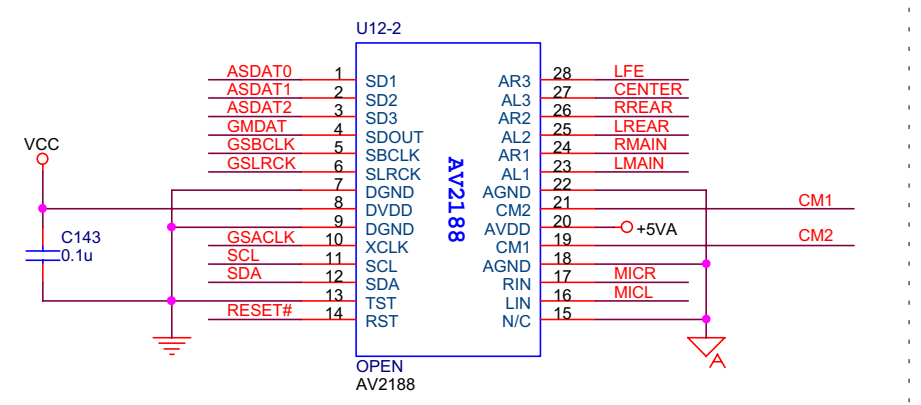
U12-2

ASDAT0 1 SD1
ASDAT1 2 SD2
ASDAT2 3 SD3
GMDAT 4 SDOUT
GSBCLK 5 SBCLK
GSLRCK 6 SLRCK
7 DGND
8 DVDD
9 DGND
GSACLK 10 XCLK
SCL 11 SCL
SDA 12 SDA
13 TST
RESET# 14 RST

AV2188

AR3 28 LFE
AL3 27 CENTER
AR2 26 RREAR
AL2 25 LREAR
AR1 24 RMAIN
AL1 23 LMAIN
AGND 22
CM2 21 CM1
AVDD 20 +5VA
CM1 19 CM2
AGND 18
RIN 17 MICR
LIN 16 MICL
N/C 15

VCC
C143
0.1u

A

OPEN
AV2188